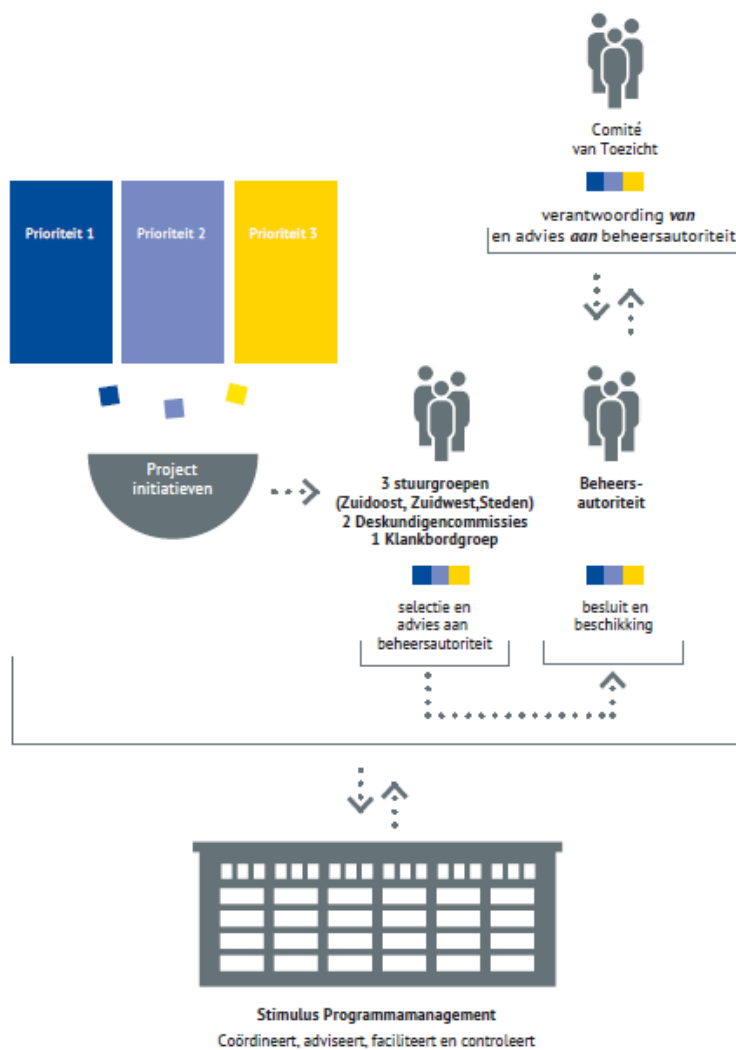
Comité
van Toezicht

verantwoording *van*
en advies *aan* beheersautoriteit

Prioriteit 1

Prioriteit 2

Prioriteit 3

Project
initiatieven

3 stuurgroepen
(Zuidoost, Zuidwest,Steden)
2 Deskundigencommissies
1 Klankbordgroep

selectie en
advies aan
beheersautoriteit

Beheers-
autoriteit

besluit en
beschikking

Stimulus Programmamanagement
Coördineert, adviseert, faciliteert en controleert